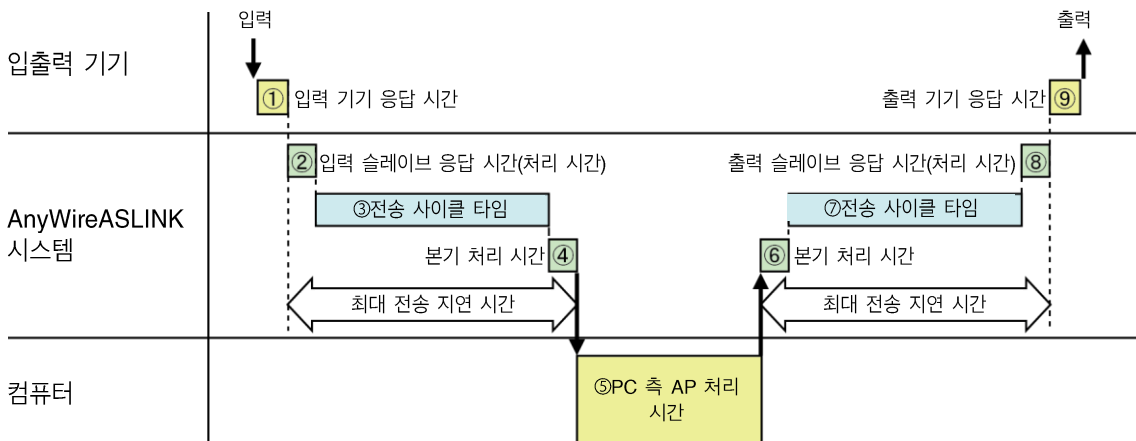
입출력 기기

입력

① 입력 기기 응답 시간

출력

출력 기기 응답 시간 ⑨

AnyWireASLINK 시스템

② 입력 슬레이브 응답 시간(처리 시간)

③전송 사이클 타임

본기 처리 시간 ④

최대 전송 지연 시간

출력 슬레이브 응답 시간(처리 시간) ⑧

⑦전송 사이클 타임

⑥ 본기 처리 시간

최대 전송 지연 시간

컴퓨터

⑤PC 측 AP 처리 시간